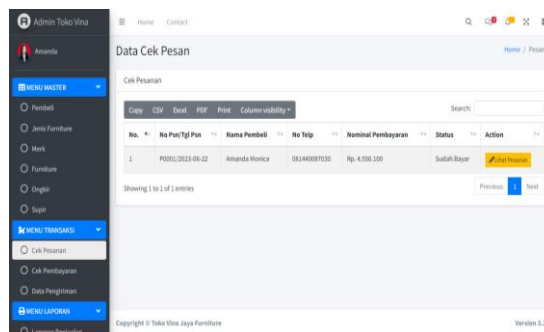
Admin Toko Vina
Amanda
MENU MASTER
Pembeli
Jenis Furniture
Merk
Furniture
Ongkir
Supir
MENU TRANSAKSI
Cek Pesanan
Cek Pembayaran
Data Pengiriman
MENU LAPORAN
Laporan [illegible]

Home Contact

Data Cek Pesan
Home / Pesan

Cek Pesanan

Copy CSV Excel PDF Print Column visibility

Search:

| No. | No Psn/Tgl Psn | Nama Pembeli | No Telp | Nominal Pembayaran | Status | Action |
|---|---|---|---|---|---|---|
| 1 | P0001/2023-06-22 | Amanda Monica | 081440087030 | Rp. 4.550.100 | Sudah Bayar | Lihat Pesanan |

Showing 1 to 1 of 1 entries

Previous 1 Next

Copyright © Toko Vina Jaya Furniture
Version 3.